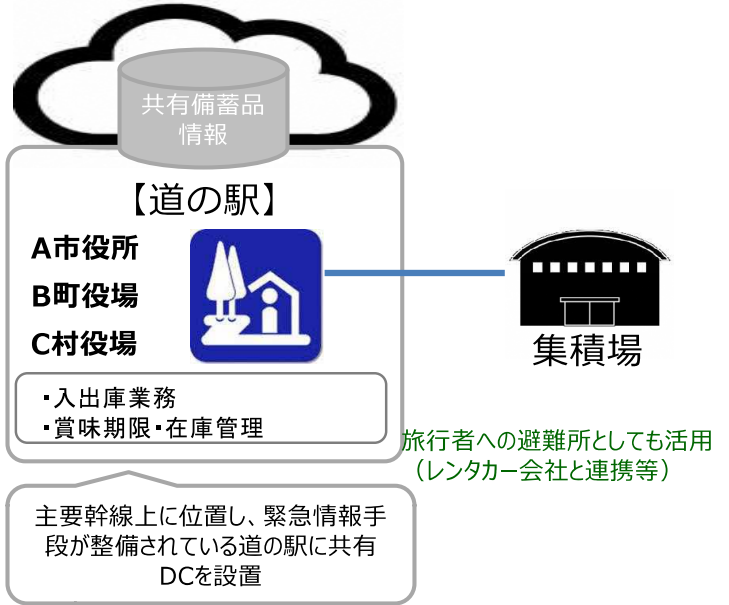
共有備蓄品
情報

【道の駅】

A市役所
B町役場
C村役場

集積場

・入出庫業務
・賞味期限・在庫管理

旅行者への避難所としても活用
（レンタカー会社と連携等）

主要幹線上に位置し、緊急情報手段が整備されている道の駅に共有DCを設置